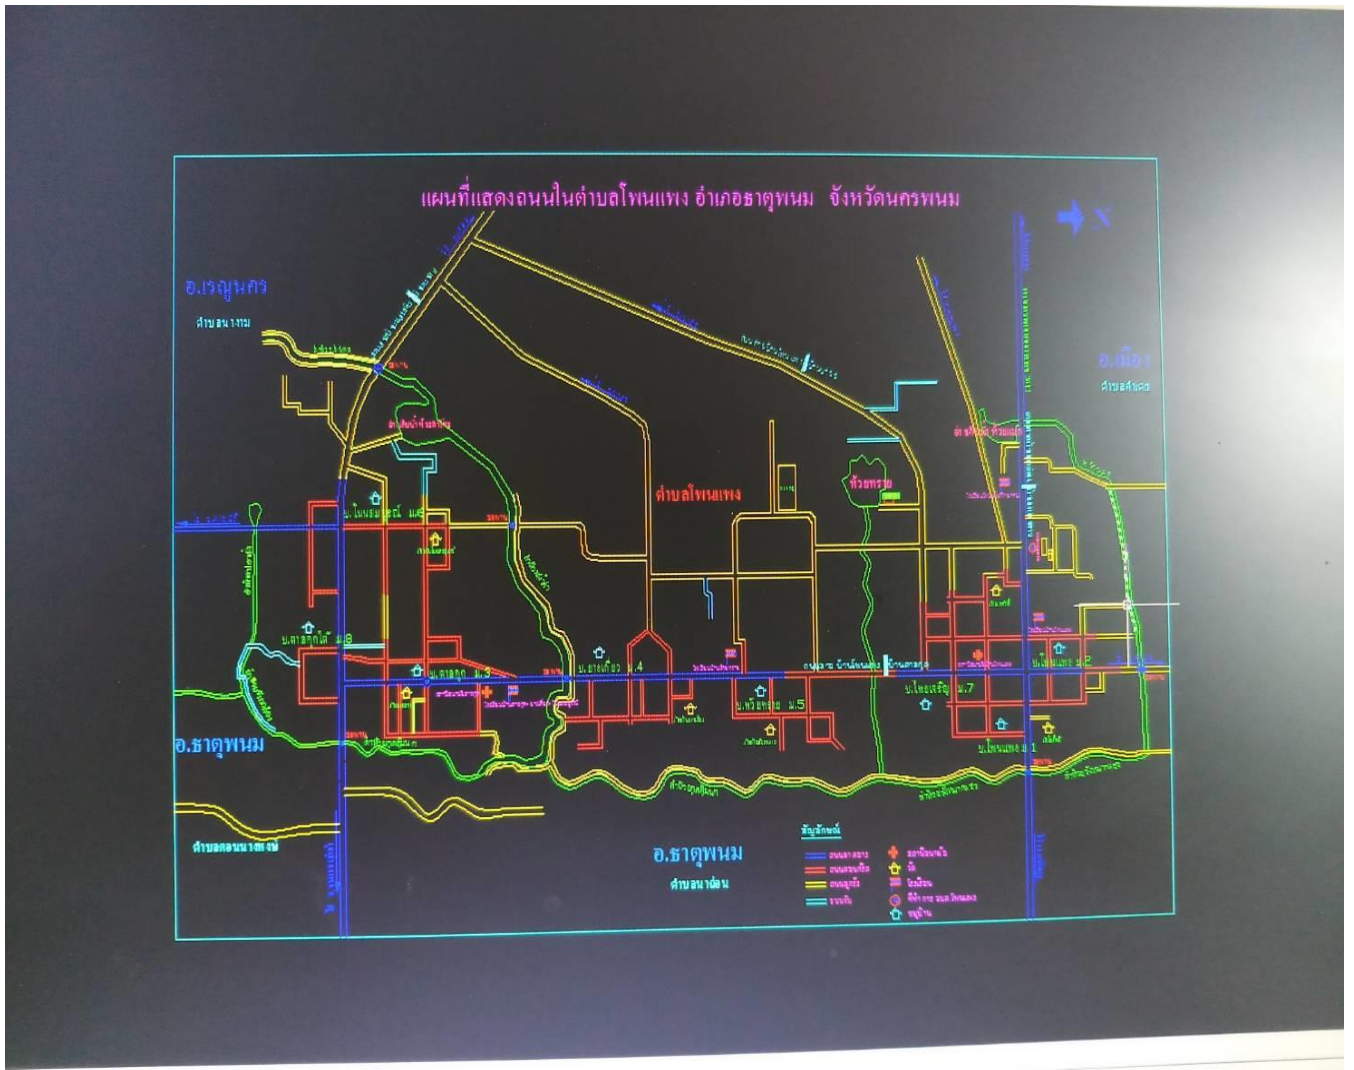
แผนที่แสดงถนนในตำบลโพนแพง อำเภอธาตุพนม จังหวัดนครพนม

อ.เรณูนคร
ตำบลนางาม

อ.เมือง
ตำบลกุรุคุ

ตำบลโพนแพง

ห้วยทราย

บ.โพนแพงเหนือ ม.6

บ.ดาลกู่ใต้ ม.8

บ.ดาลกู่ ม.3

บ.ยางเกี้ยว ม.4

บ.ห้วยทราย ม.5

บ.โพนแพง ม.2

บ.โพนเจริญ ม.7

บ.โพนแพง ม.1

อ.ธาตุพนม

ตำบลดอนนางหงส์

อ.ธาตุพนม
ตำบลนาถ่อน

สัญลักษณ์
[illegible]
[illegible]
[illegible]
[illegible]
อนามัย
วัด
โรงเรียน
ที่ทำการ อบต.โพนแพง
หมู่บ้าน